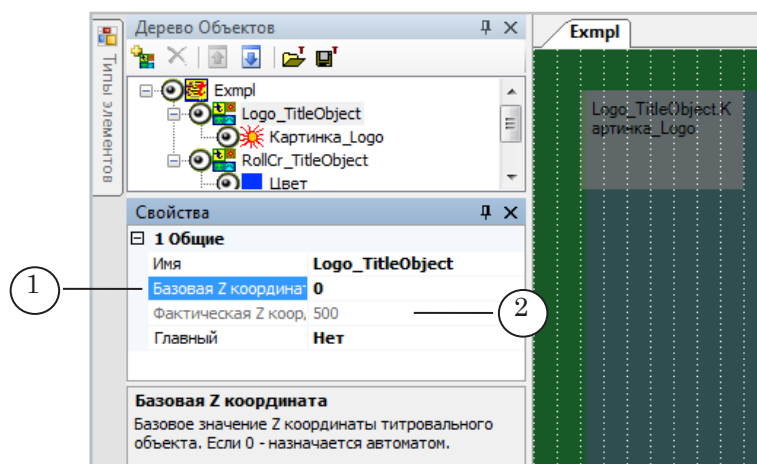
Типы элементов

Дерево Объектов

Exmpl
Logo_TitleObject
Картинка_Logo
RollCr_TitleObject
Цвет

Свойства

1 Общие

| Имя | Logo_TitleObject |
|---|---|
| Базовая Z координата | 0 |
| Фактическая Z коор, | 500 |
| Главный | Нет |

Базовая Z координата

Базовое значение Z координаты титровального объекта. Если 0 - назначается автоматом.

1

2

Exmpl

Logo_TitleObject.Картинка_Logo